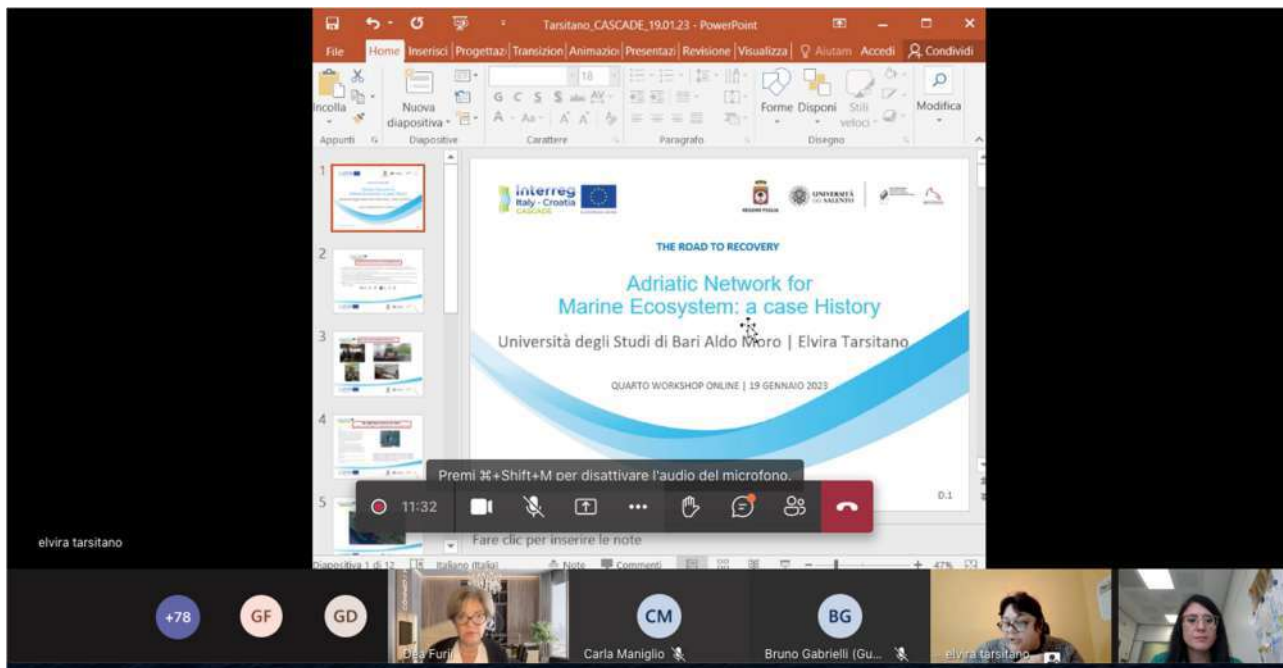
Tarsitano_CASCADE_19.01.23 - PowerPoint

File Home Inserisci Progettaz Transizion Animazio Presentazi Revisione Visualizza Aiutam Accedi Condividi

Incolla Nuova diapositiva Forme Disponi Stili veloci Modifica

Appunti Diapositive Carattere Paragrafo Disegno

1 2 3 4 5

Interreg Italy - Croatia CASCADE

UNIVERSITÀ DEL SALENTO

THE ROAD TO RECOVERY

Adriatic Network for Marine Ecosystem: a case History

Università degli Studi di Bari Aldo Moro | Elvira Tarsitano

QUARTO WORKSHOP ONLINE | 19 GENNAIO 2023

D.1

Premi ⌘+Shift+M per disattivare l'audio del microfono.

11:32

Fare clic per inserire le note

Diapositiva 1 di 12 Italiano (Italia) Note Commenti 47%

elvira tarsitano

+78 GF GD

Dea Furi

CM Carla Maniglio

BG Bruno Gabrielli (Gu...

elvira tarsitano